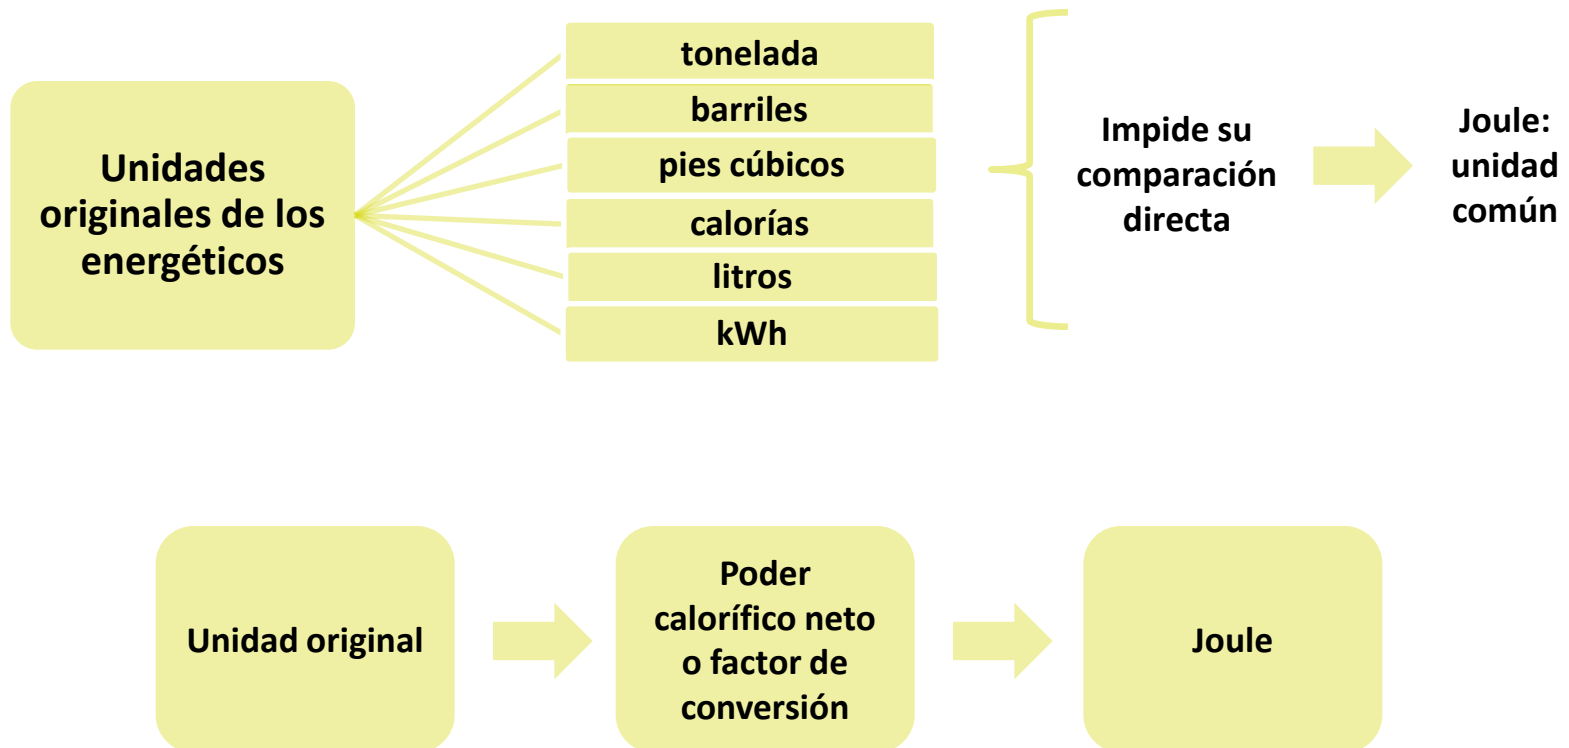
Unidades originales de los energéticos

tonelada
barriles
pies cúbicos
calorías
litros
kWh

Impide su comparación directa

Joule: unidad común

Unidad original

Poder calorífico neto o factor de conversión

Joule